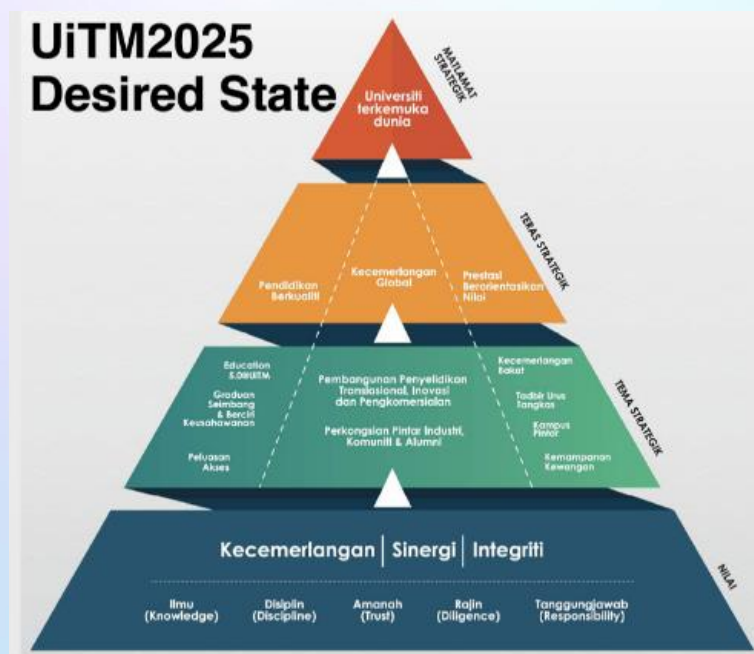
UiTM2025
Desired State

MATLAMAT STRATEGIK

Universiti terkemuka dunia

TERAS STRATEGIK

Pendidikan Berkualiti

Kecemerlangan Global

Prestasi Berorientasikan Nilai

TEMA STRATEGIK

Education 5.0@UiTM

Graduan Seimbang & Berciri Keusahawanan

Peluasan Akses

Pembangunan Penyelidikan Translasional, Inovasi dan Pengkomersialan

Perkongsian Pintar Industri, Komuniti & Alumni

Kecemerlangan Bakat

Tadbir Urus Tangkas

Kampus Pintar

Kemampanan Kewangan

NILAI

Kecemerlangan | Sinergi | Integriti

Ilmu (Knowledge)

Disiplin (Discipline)

Amanah (Trust)

Rajin (Diligence)

Tanggungjawab (Responsibility)